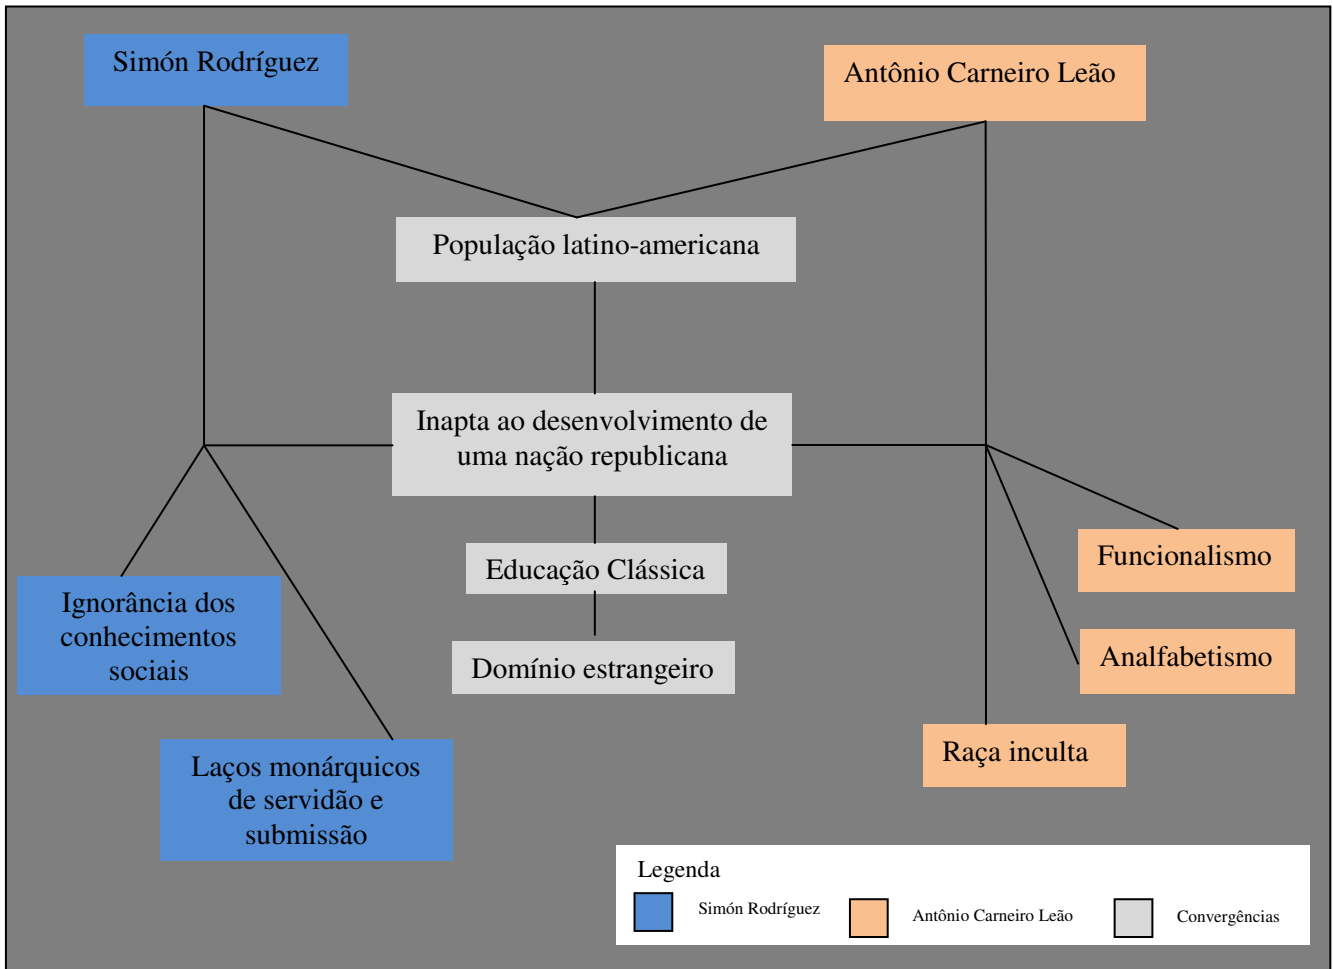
Simón Rodríguez

Antônio Carneiro Leão

População latino-americana

Inapta ao desenvolvimento de uma nação republicana

Educação Clássica

Domínio estrangeiro

Ignorância dos conhecimentos sociais

Laços monárquicos de servidão e submissão

Funcionalismo

Analfabetismo

Raça inculta

Legenda

Simón Rodríguez

Antônio Carneiro Leão

Convergências